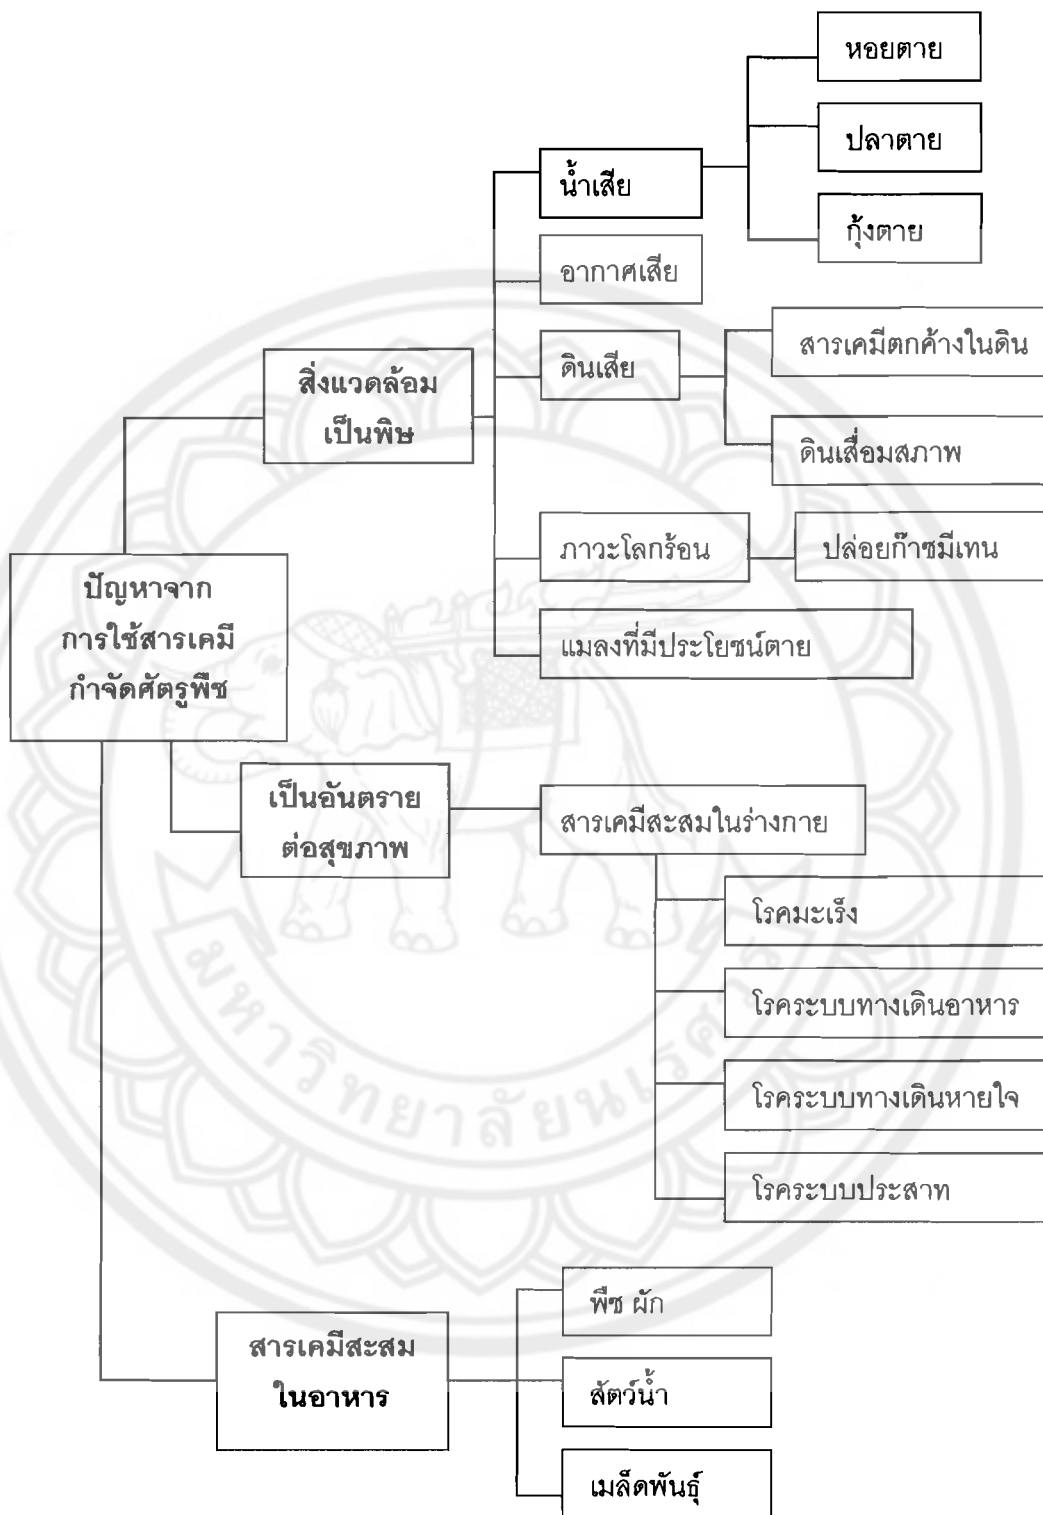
ปัญหาจากการใช้สารเคมีกำจัดศัตรูพืช

สิ่งแวดล้อมเป็นพิษ

น้ำเสีย

หอยตาย

ปลาตาย

กุ้งตาย

อากาศเสีย

ดินเสีย

สารเคมีตกค้างในดิน

ดินเสื่อมสภาพ

ภาวะโลกร้อน

ปล่อยก๊าซมีเทน

แมลงที่มีประโยชน์ตาย

เป็นอันตรายต่อสุขภาพ

สารเคมีสะสมในร่างกาย

โรคมะเร็ง

โรคระบบทางเดินอาหาร

โรคระบบทางเดินหายใจ

โรคระบบประสาท

สารเคมีสะสมในอาหาร

พืช ผัก

สัตว์น้ำ

เมล็ดพันธุ์